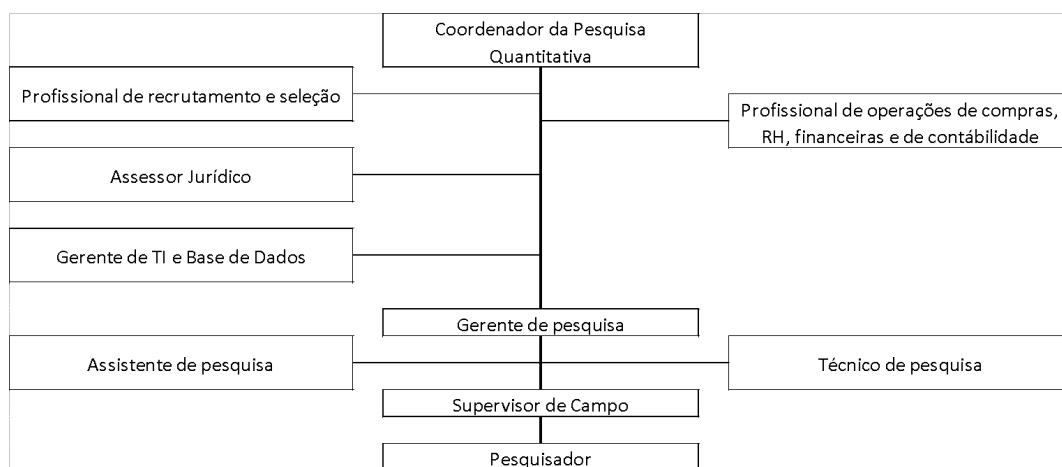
Coordenador da Pesquisa Quantitativa

Profissional de recrutamento e seleção

Profissional de operações de compras, RH, financeiras e de contábilidade

Assessor Jurídico

Gerente de TI e Base de Dados

Gerente de pesquisa

Assistente de pesquisa

Técnico de pesquisa

Supervisor de Campo

Pesquisador